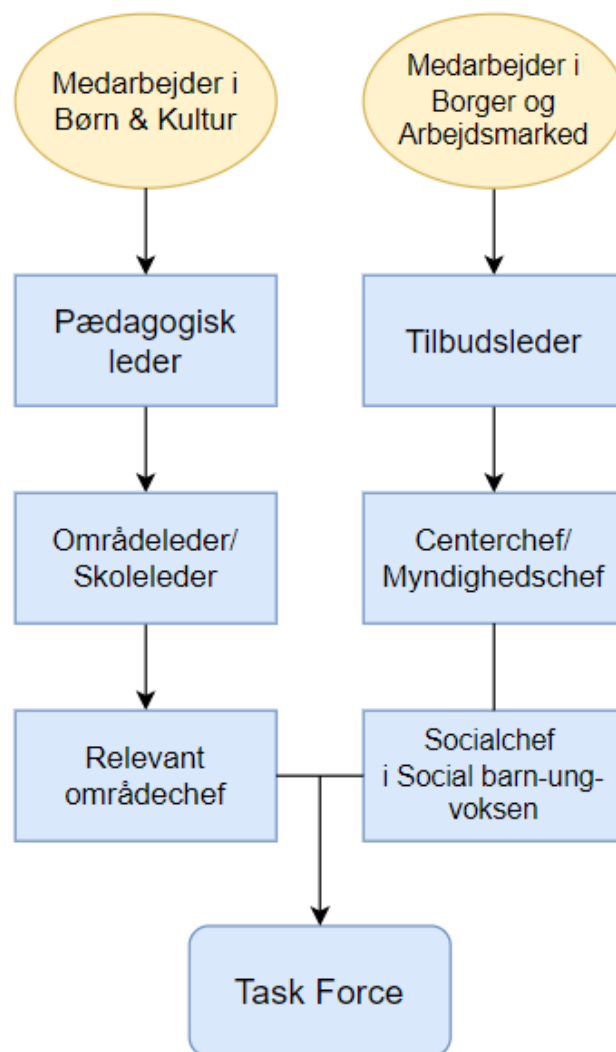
Medarbejder i Børn & Kultur

Medarbejder i Borger og Arbejdsmarked

Pædagogisk leder

Tilbudsleder

Områdeleder/ Skoleleder

Centerchef/ Myndighedschef

Relevant områdechef

Socialchef i Social barn-ung-voksen

Task Force